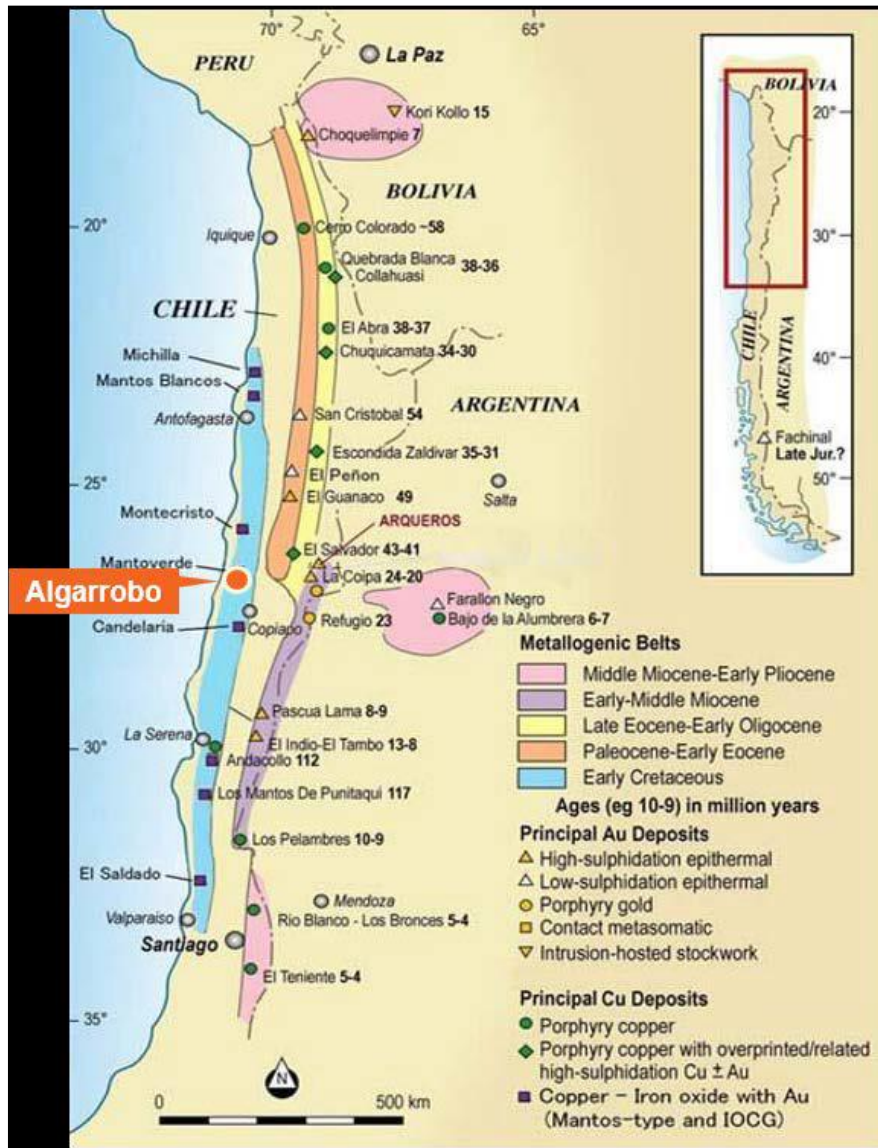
70°
65°
PERU
La Paz
Kori Kollo 15
Choquelimpie 7
BOLIVIA
20°
Cerro Colorado ~58
Iquique
Quebrada Blanca
Collahuasi 38-36
CHILE
El Abra 38-37
Michilla
Chuquicamata 34-30
Mantos Blancos
ARGENTINA
Antofagasta
San Cristobal 54
Escondida Zaldivar 35-31
El Peñon
25°
El Guanaco 49
Salta
Montecristo
ARQUEROS
El Salvador 43-41
Mantoverde
Algarrobo
La Coipa 24-20
Farallon Negro
Bajo de la Alumbrera 6-7
Candelaria
Copiapo
Refugio 23
Metallogenic Belts
Middle Miocene-Early Pliocene
Early-Middle Miocene
Late Eocene-Early Oligocene
Paleocene-Early Eocene
Early Cretaceous
Pascua Lama 8-9
30°
La Serena
El Indio-El Tambo 13-8
Andacollo 112
Los Mantos De Punitaqui 117
Ages (eg 10-9) in million years
Principal Au Deposits
Los Pelambres 10-9
High-sulphidation epithermal
Low-sulphidation epithermal
Porphyry gold
Contact metasomatic
Intrusion-hosted stockwork
El Saldado
Mendoza
Rio Blanco - Los Bronces 5-4
Valparaiso
Santiago
El Teniente 5-4
Principal Cu Deposits
Porphyry copper
Porphyry copper with overprinted/related high-sulphidation Cu ± Au
Copper - Iron oxide with Au (Mantos-type and IOCG)
35°
N
0
500 km
BOLIVIA
20°
30°
40°
CHILE
ARGENTINA
Fachinal
Late Jur.?
50°